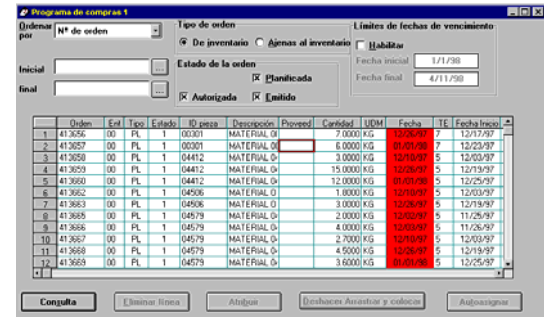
Programa de compras 1

Ordenar por: Nº de orden

Inicial

final

Tipo de orden
De inventario
Ajenas al inventario

Estado de la orden
Planificada
Autorizada
Emitido

Límites de fechas de vencimiento
Habilitar
Fecha inicial 1/1/98
Fecha final 4/11/98

| | Orden | Ent | Tipo | Estado | ID pieza | Descripción | Proveed | Cantidad | UDM | Fecha | TE | Fecha Inicio |
|---|---|---|---|---|---|---|---|---|---|---|---|---|
| 1 | 413656 | 00 | PL | 1 | 00301 | MATERIAL 0 | | 7.0000 | KG | 12/26/97 | 7 | 12/17/97 |
| 2 | 413657 | 00 | PL | 1 | 00301 | MATERIAL 0 | | 6.0000 | KG | 01/01/98 | 7 | 12/23/97 |
| 3 | 413658 | 00 | PL | 1 | 04412 | MATERIAL 0 | | 3.0000 | KG | 12/10/97 | 5 | 12/03/97 |
| 4 | 413659 | 00 | PL | 1 | 04412 | MATERIAL 0 | | 15.0000 | KG | 12/26/97 | 5 | 12/19/97 |
| 5 | 413660 | 00 | PL | 1 | 04412 | MATERIAL 0 | | 12.0000 | KG | 01/01/98 | 5 | 12/25/97 |
| 6 | 413662 | 00 | PL | 1 | 04506 | MATERIAL 0 | | 1.0000 | KG | 12/10/97 | 5 | 12/03/97 |
| 7 | 413663 | 00 | PL | 1 | 04506 | MATERIAL 0 | | 3.0000 | KG | 12/26/97 | 5 | 12/19/97 |
| 8 | 413665 | 00 | PL | 1 | 04579 | MATERIAL 0 | | 2.0000 | KG | 12/02/97 | 5 | 11/25/97 |
| 9 | 413666 | 00 | PL | 1 | 04579 | MATERIAL 0 | | 4.0000 | KG | 12/03/97 | 5 | 11/26/97 |
| 10 | 413667 | 00 | PL | 1 | 04579 | MATERIAL 0 | | 2.7000 | KG | 12/10/97 | 5 | 12/03/97 |
| 11 | 413668 | 00 | PL | 1 | 04579 | MATERIAL 0 | | 4.5000 | KG | 12/26/97 | 5 | 12/19/97 |
| 12 | 413669 | 00 | PL | 1 | 04579 | MATERIAL 0 | | 3.6000 | KG | 01/01/98 | 5 | 12/25/97 |

Consulta
Eliminar línea
Atribuir
Deshacer Avastrar y colocar
Autoasignar